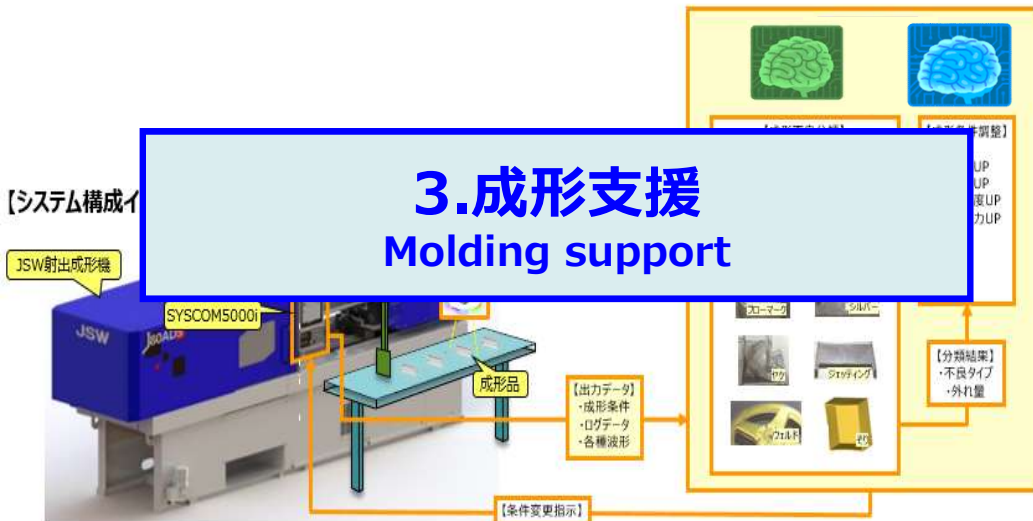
【システム構成イ

3.成形支援
Molding support

JSW射出成形機

JSW

SYSCOM5000i

成形品

【出力データ】
・成形条件
・ログデータ
・各種波形

【条件変更指示】

UP
UP
度UP
力UP

フローマーク
シルバー
ヒケ
ジェッティング
ウェルド
そり

【分類結果】
・不良タイプ
・外れ量